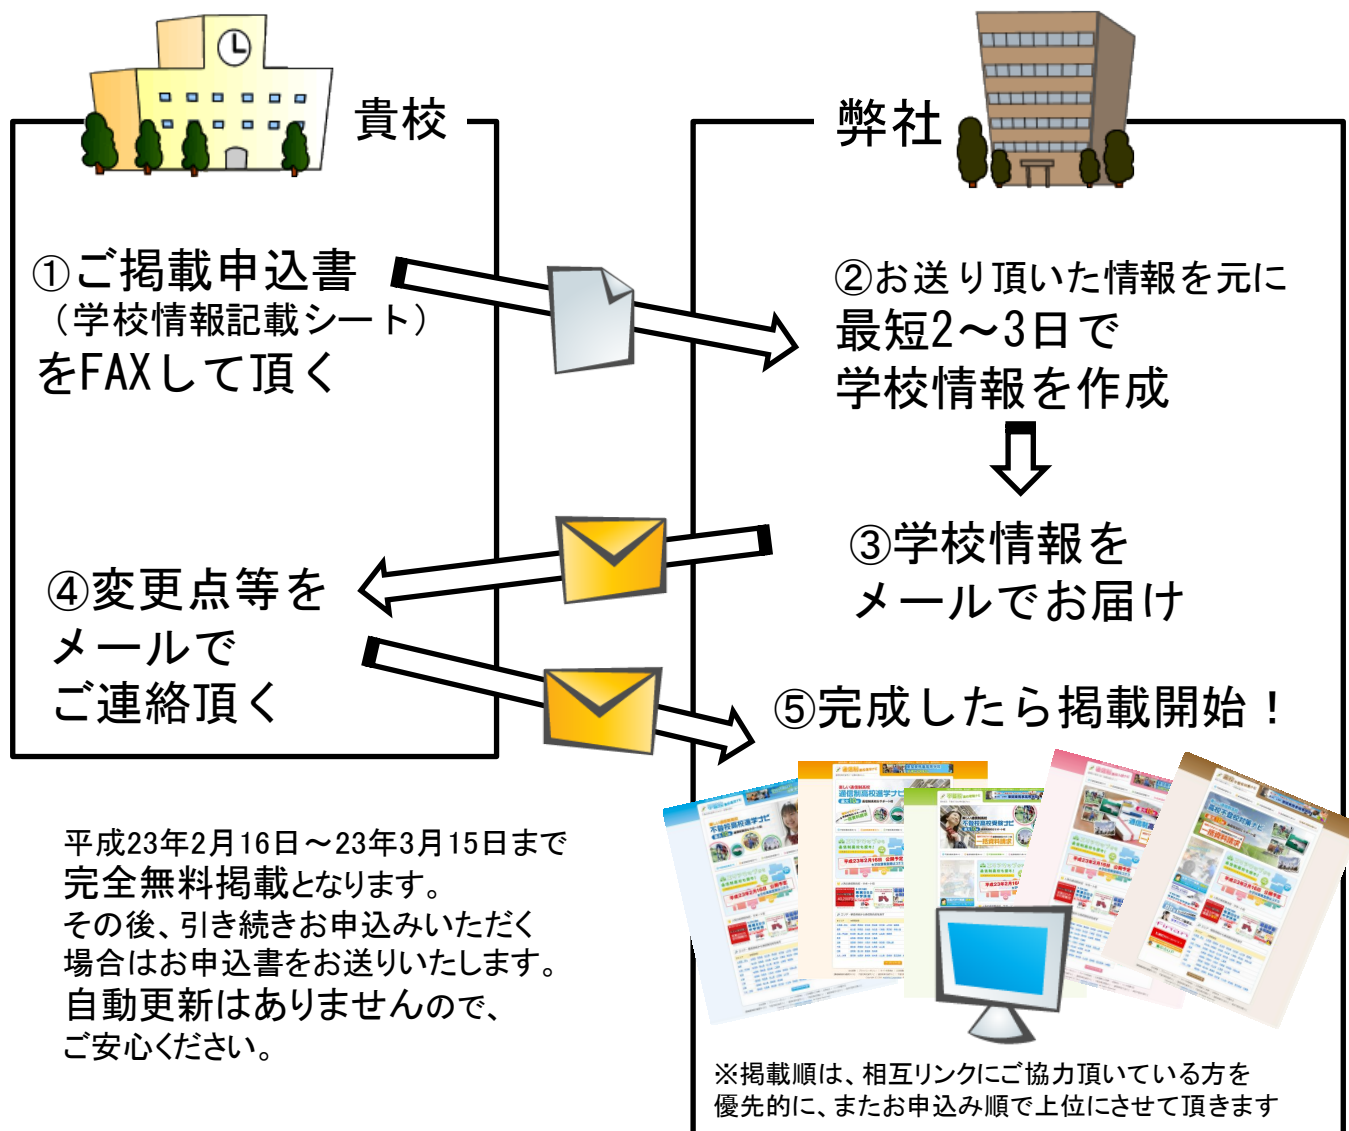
貴校

弊社

①ご掲載申込書
（学校情報記載シート）
をFAXして頂く

②お送り頂いた情報を元に
最短2～3日で
学校情報を作成

③学校情報を
メールでお届け

④変更点等を
メールで
ご連絡頂く

⑤完成したら掲載開始！

平成23年2月16日～23年3月15日まで
完全無料掲載となります。
その後、引き続きお申込みいただく
場合はお申込書をお送りいたします。
自動更新はありませんので、
ご安心ください。

※掲載順は、相互リンクにご協力頂いている方を
優先的に、またお申込み順で上位にさせて頂きます